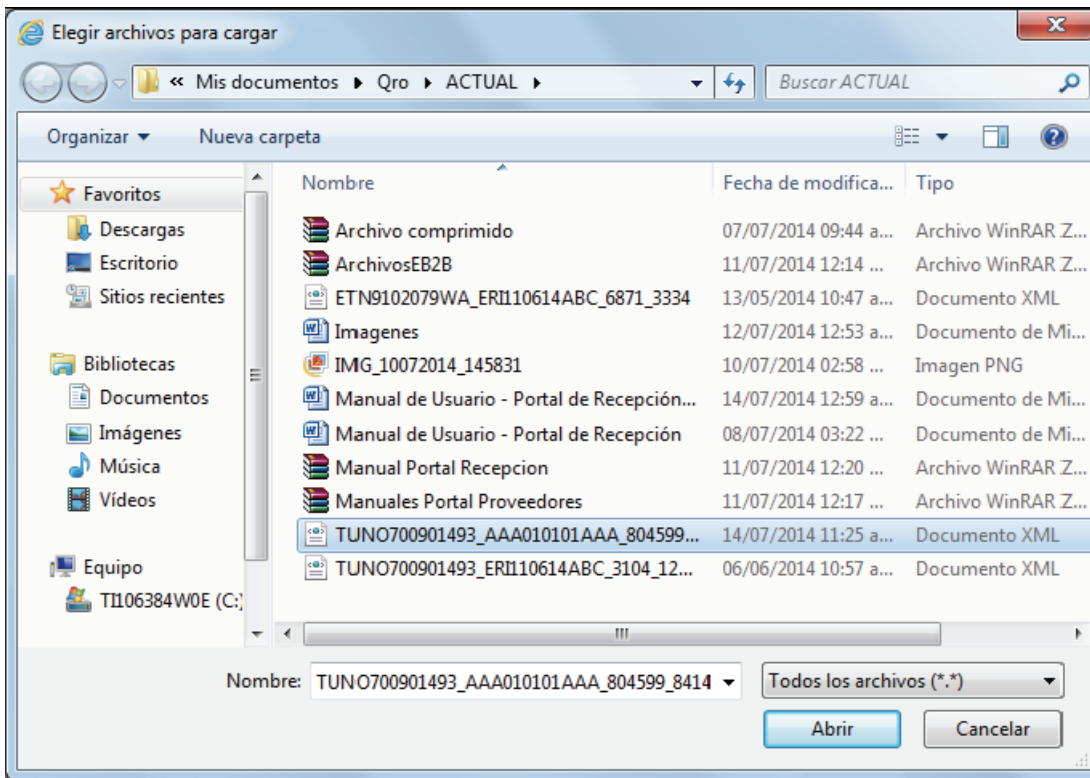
Elegir archivos para cargar

« Mis documentos ▸ Qro ▸ ACTUAL ▸

Buscar ACTUAL

Organizar ▾ Nueva carpeta

Favoritos
Descargas
Escritorio
Sitios recientes

Bibliotecas
Documentos
Imágenes
Música
Vídeos

Equipo
TI106384W0E (C:)

| Nombre | Fecha de modifica... | Tipo |
|---|---|---|
| Archivo comprimido | 07/07/2014 09:44 a... | Archivo WinRAR Z... |
| ArchivosEB2B | 11/07/2014 12:14 ... | Archivo WinRAR Z... |
| ETN9102079WA_ERI110614ABC_6871_3334 | 13/05/2014 10:47 a... | Documento XML |
| Imagenes | 12/07/2014 12:53 a... | Documento de Mi... |
| IMG_10072014_145831 | 10/07/2014 02:58 ... | Imagen PNG |
| Manual de Usuario - Portal de Recepción... | 14/07/2014 12:59 a... | Documento de Mi... |
| Manual de Usuario - Portal de Recepción | 08/07/2014 03:22 ... | Documento de Mi... |
| Manual Portal Recepcion | 11/07/2014 12:20 ... | Archivo WinRAR Z... |
| Manuales Portal Proveedores | 11/07/2014 12:17 ... | Archivo WinRAR Z... |
| TUNO700901493_AAA010101AAA_804599... | 14/07/2014 11:25 a... | Documento XML |
| TUNO700901493_ERI110614ABC_3104_12... | 06/06/2014 10:57 a... | Documento XML |

Nombre: TUNO700901493_AAA010101AAA_804599_8414

Todos los archivos (*.*)

Abrir Cancelar